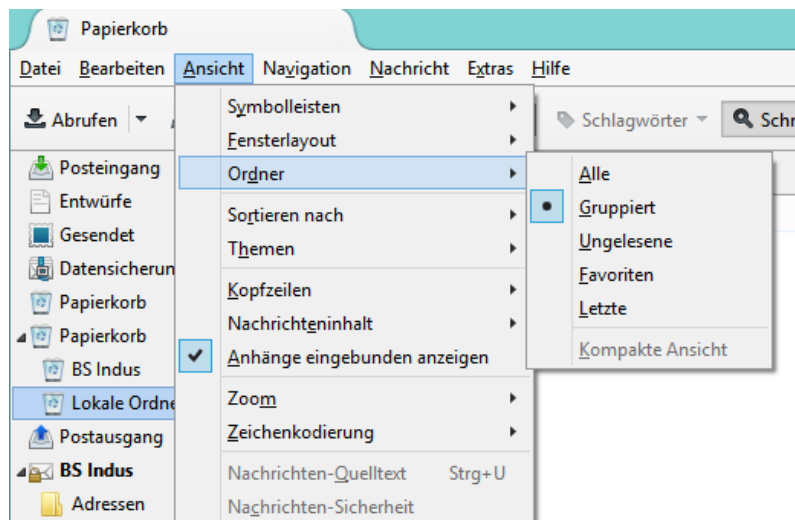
Papierkorb

Datei Bearbeiten Ansicht Navigation Nachricht Extras Hilfe

Abrufen

Schlagwörter

Schn

Posteingang
Entwürfe
Gesendet
Datensicherun
Papierkorb
Papierkorb
BS Indus
Lokale Ordne
Postausgang
BS Indus
Adressen

Symbolleisten
Fensterlayout
Ordner
Sortieren nach
Themen
Kopfzeilen
Nachrichteninhalt
Anhänge eingebunden anzeigen
Zoom
Zeichenkodierung
Nachrichten-Quelltext Strg+U
Nachrichten-Sicherheit

Alle
Gruppiert
Ungelesene
Favoriten
Letzte
Kompakte Ansicht